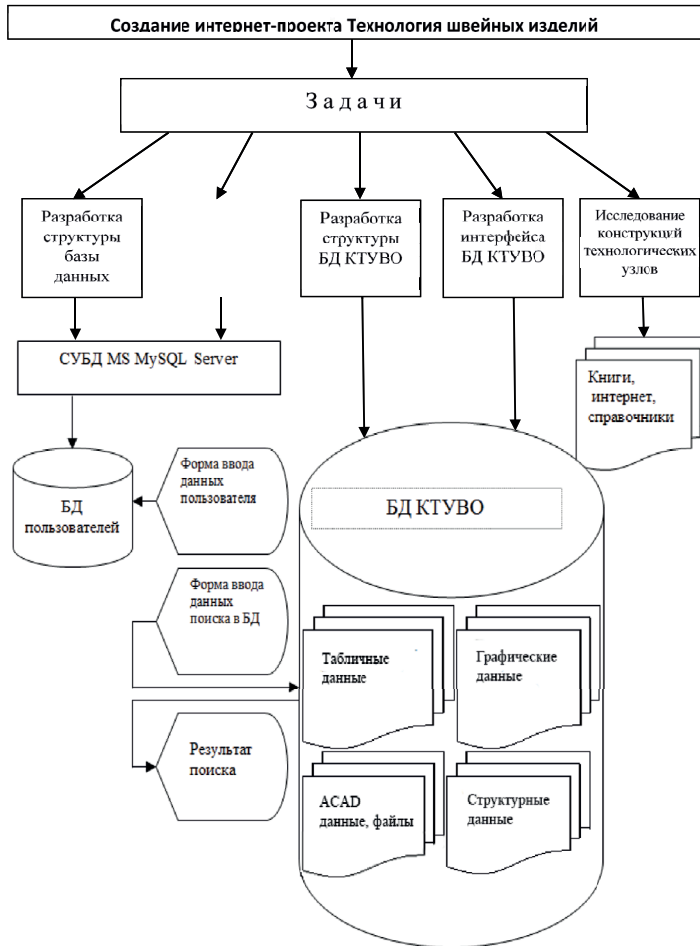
Создание интернет-проекта Технология швейных изделий

З а д а ч и

Разработка структуры базы данных

Разработка структуры БД КТУВО

Разработка интерфейса БД КТУВО

Исследование конструкций технологических узлов

СУБД MS MySQL Server

Книги, интернет, справочники

Форма ввода данных пользователя

БД пользователей

БД КТУВО

Форма ввода данных поиска в БД

Табличные данные

Графические данные

Результат поиска

ACAD данные, файлы

Структурные данные